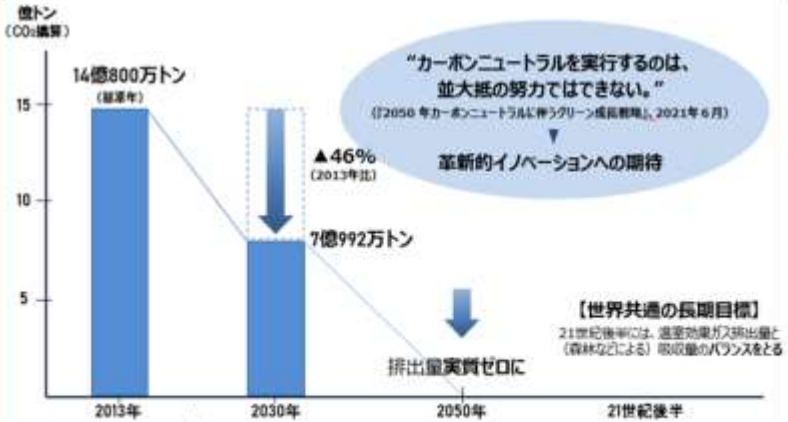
億トン
（CO₂換算）

14億800万トン
（基準年）

15

10

5

▲46%
（2013年比）

7億992万トン

"カーボンニュートラルを実行するのは、並大抵の努力ではできない。"
（「2050年カーボンニュートラルに伴うグリーン成長戦略」、2021年6月）

革新的イノベーションへの期待

排出量実質ゼロに

【世界共通の長期目標】
21世紀後半には、温室効果ガス排出量と（森林などによる）吸収量のバランスをとる

2013年

2030年

2050年

21世紀後半